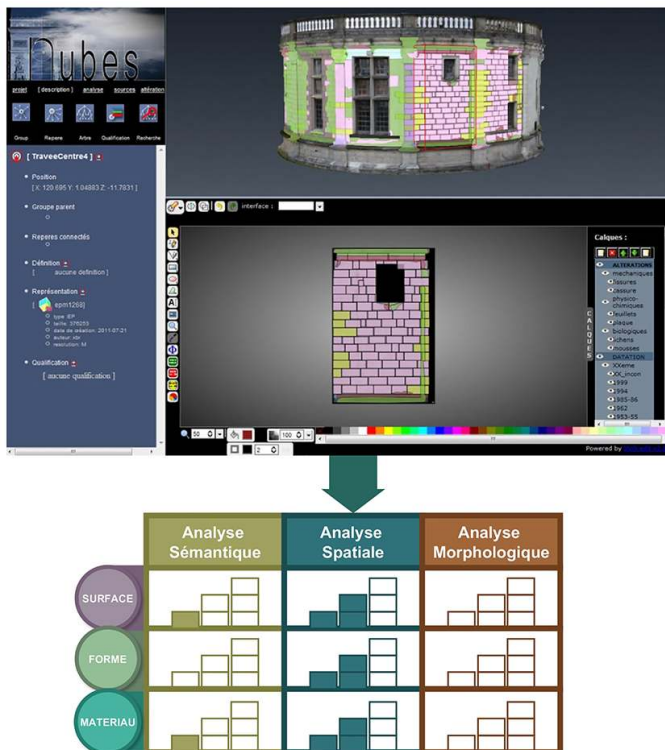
Nubes

projet [ description ] analyse sources altération

Group Repere Arbre Qualification Recherche

[ TraveeCentre4 ]

Position
[ X: 120.695 Y: 1.04883 Z: -11.7031 ]

Groupe parent
o

Reperes connectés
o

Définition
[ aucune definition ]

Représentation
epm1268
type: EP
taille: 376253
date de création: 2011-07-21
auteur: nbr
resolution: M

Qualification
[ aucune qualification ]

interface :

Calques :

ALTERATIONS
mechaniques
fissures
cassure
physico-chimiques
feuillets
plaque
biologiques
lichens
mousses
DATATION
XXeme
XX_incon
1999
1994
1985-86
1962
1953-55

CALQUES

50
100
2

Powered by

Analyse Sémantique
Analyse Spatiale
Analyse Morphologique

SURFACE
FORME
MATERIAU